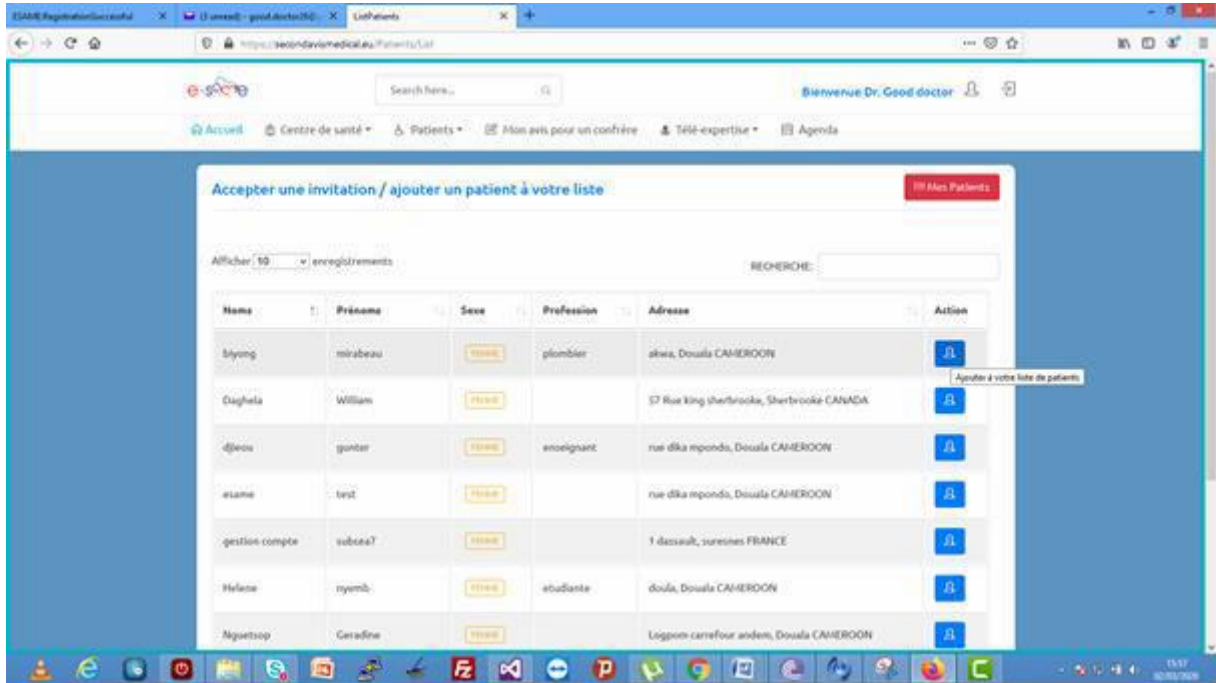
ESAME Registration Successful | (3 unread) - good.doctor350 | ListPatients

https://secondavismedical.eu/Patients/List

e-santé | Search here... | Bienvenue Dr. Good doctor

Accueil | Centre de santé | Patients | Mon avis pour un confrère | Télé-expertise | Agenda

Accepter une invitation / ajouter un patient à votre liste

Mes Patients

Afficher 10 enregistrements

RECHERCHE:

| Noms | Prénoms | Sexe | Profession | Adresse | Action |
|---|---|---|---|---|---|
| biyong | mirabeau | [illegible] | plombier | akwa, Douala CAMEROON | |
| Daghela | William | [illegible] | | 57 Rue king sherbrooke, Sherbrooke CANADA | |
| djeou | gunter | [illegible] | enseignant | rue dika mpondo, Douala CAMEROON | |
| esame | test | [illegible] | | rue dika mpondo, Douala CAMEROON | |
| gestion compte | subsea7 | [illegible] | | 1 dassault, suresnes FRANCE | |
| Helene | nyemb | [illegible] | etudiante | doula, Douala CAMEROON | |
| Nguetsop | Geradine | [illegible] | | Logpom carrefour andem, Douala CAMEROON | |

Ajouter à votre liste de patients